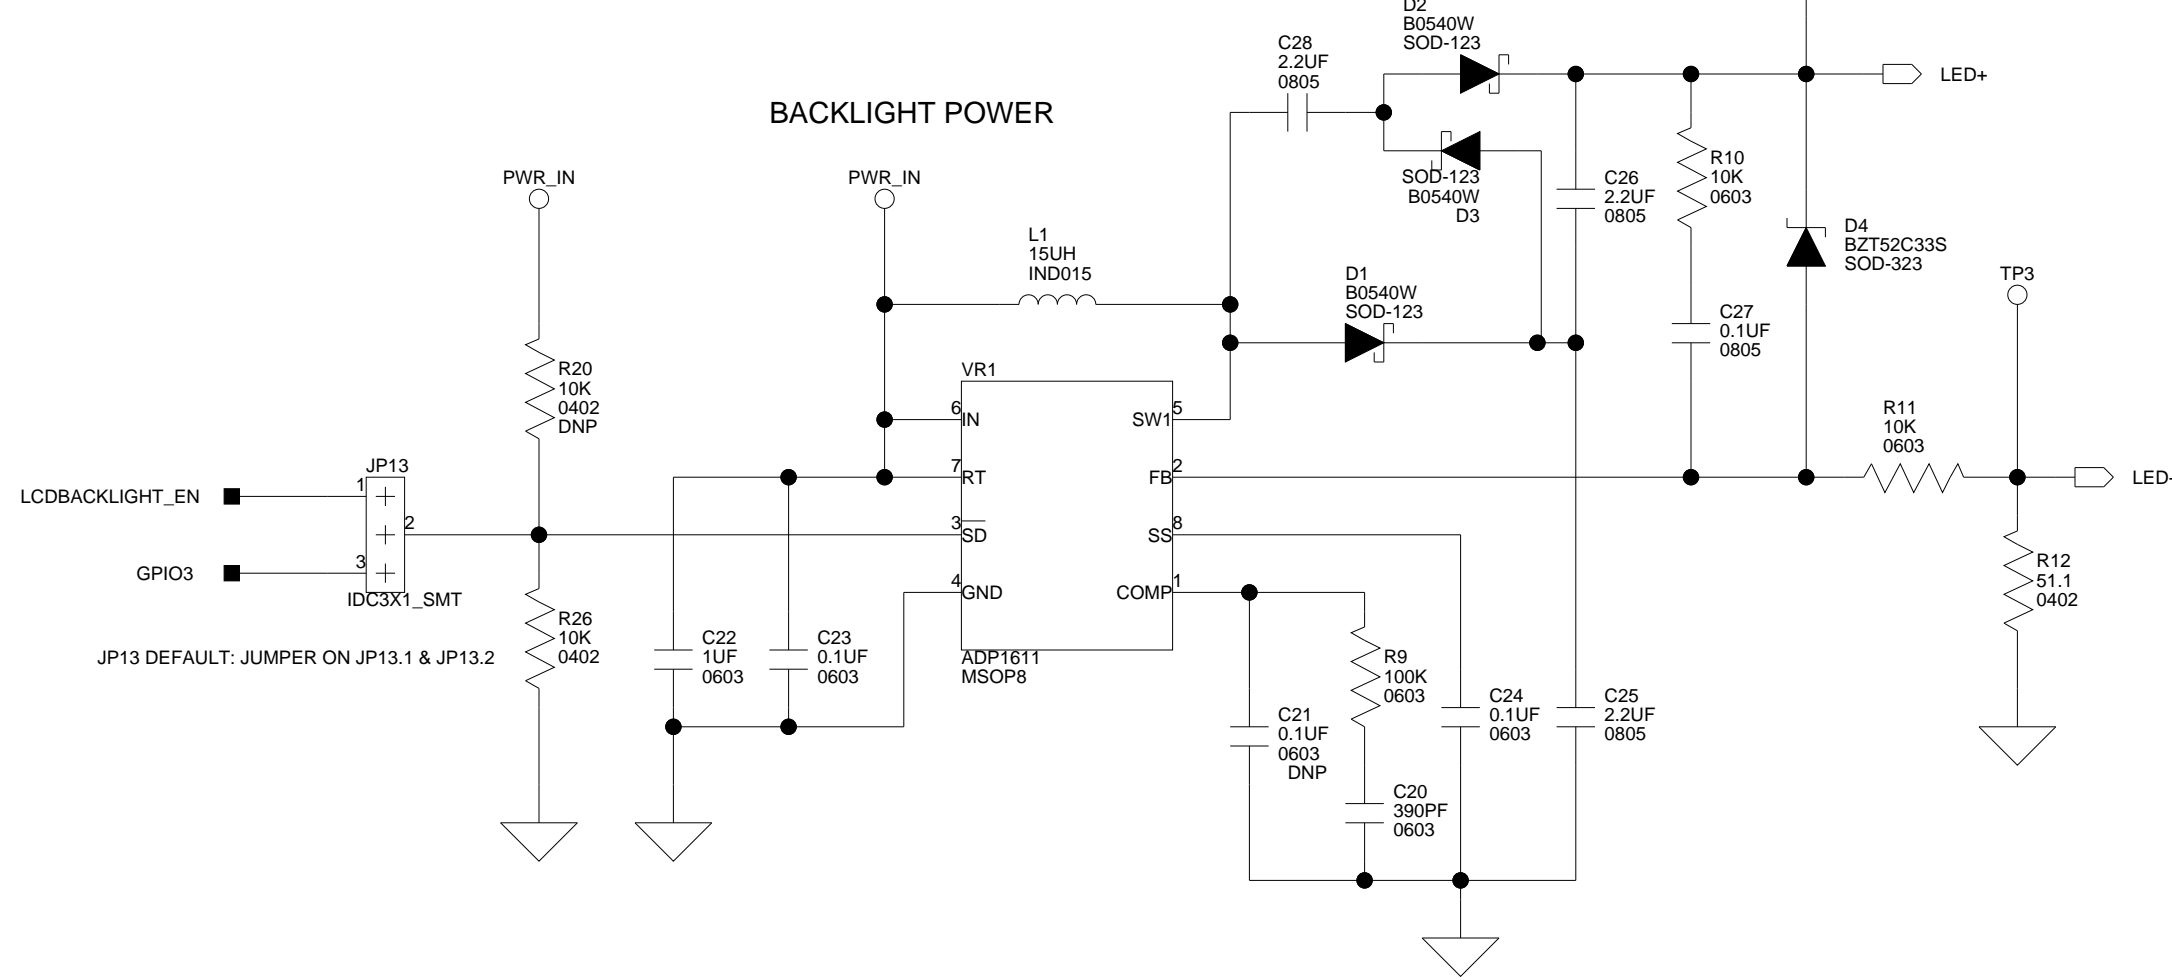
BACKLIGHT POWER

D2
B0540W
SOD-123

C28
2.2UF
0805

LED+

SOD-123
B0540W
D3

C26
2.2UF
0805

R10
10K
0603

D4
BZT52C33S
SOD-323

PWR_IN

PWR_IN

L1
15UH
IND015

D1
B0540W
SOD-123

TP3

C27
0.1UF
0805

VR1

R20
10K
0402
DNP

6 IN
SW1 5

R11
10K
0603

JP13

7 RT
FB 2

LED-

LCDBACKLIGHT_EN
1
2
GPIO3
3
IDC3X1_SMT

3 SD
SS 8

4 GND
COMP 1

R12
51.1
0402

R26
10K
0402

C22
1UF
0603

C23
0.1UF
0603

ADP1611
MSOP8

JP13 DEFAULT: JUMPER ON JP13.1 & JP13.2

R9
100K
0603

C24
0.1UF
0603

C25
2.2UF
0805

C21
0.1UF
0603
DNP

C20
390PF
0603